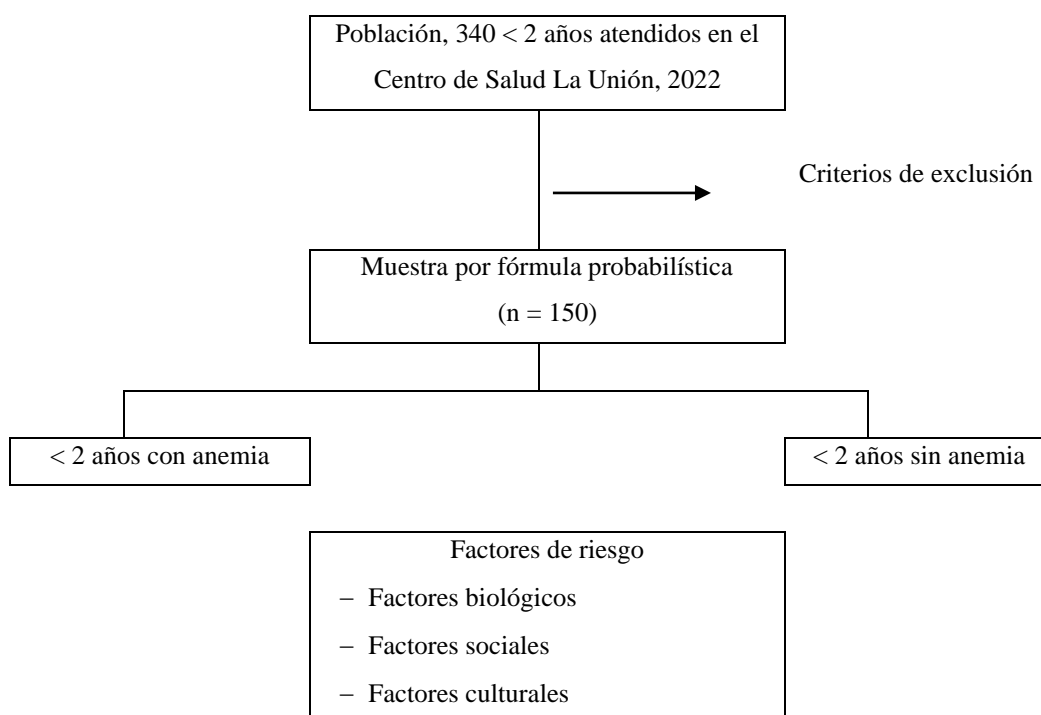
Población, 340 < 2 años atendidos en el Centro de Salud La Unión, 2022

Criterios de exclusión

Muestra por fórmula probabilística (n = 150)

< 2 años con anemia

< 2 años sin anemia

Factores de riesgo
- Factores biológicos
- Factores sociales
- Factores culturales